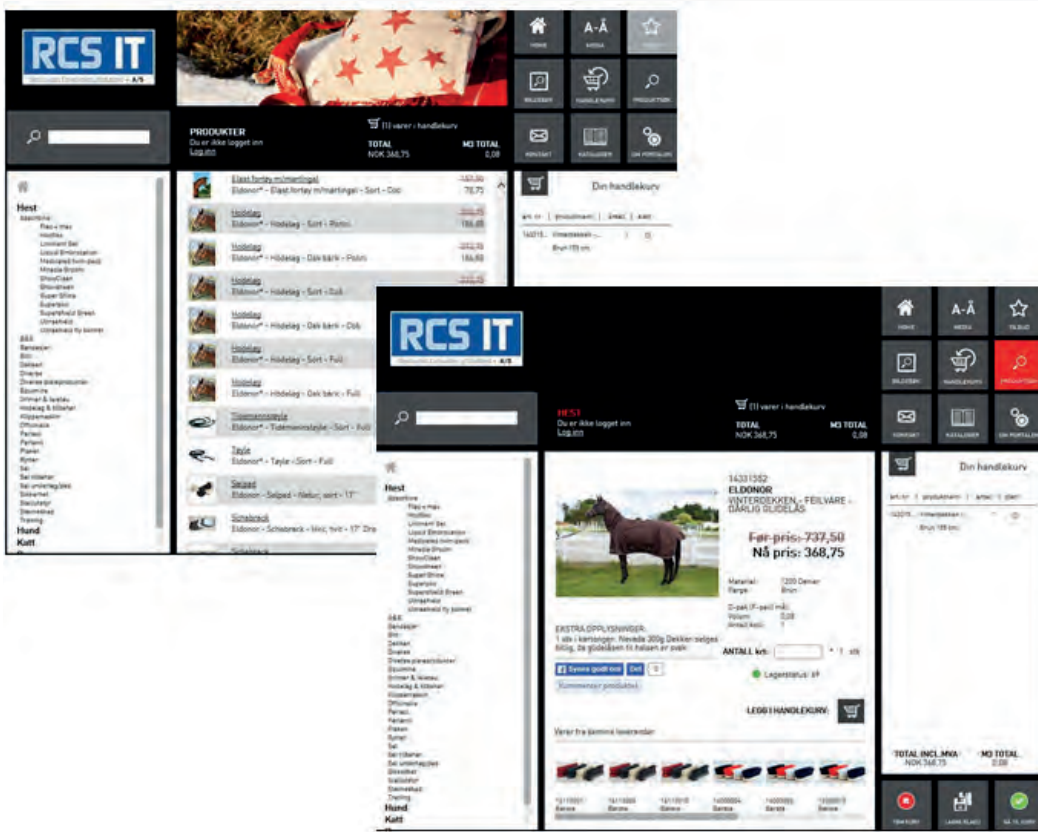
RCS IT
A/S

HOME
A-Å
MEDIA
BILDEBIB
HANDLEKURV
PRODUKTER
KONTAKT
KATALOGER
OM PORTALEN

PRODUKTER
Du er ikke logget inn
Logg inn

(1) varer i handlekurv
TOTAL
NOK 368,75
M3 TOTAL
0,08

Din handlekurv

Hest
Absorbine
Flex + max
Hooflex
Liniment Gel
Liquid Bridonalon
Medicated (wind-pack)
Miracle Groom
ShowClean
Showsheen
Super Shine
Superpoo
Supershield Green
Ultrashield
Ultrashield fly bonnet
A&E
Bandasjer
Bitt
Dekken
Drenbs
Diverse stalleprodukter
Equimins
Grimer & leietau
Hodelag & tilbehør
Klippemaskin
Officinalis
Parlerio
Pariani
Plater
Ryttere
Sal
Sal tilbehør
Sal underlag/pad
Skosnøet
Stallutstyr
Stenmateriale
Trening
Hund
Katt

Elast.fortøy m/martingal
Eldonor® - Elast.fortøy m/martingal - Sort - Cob
78,75
Hodelag
Eldonor® - Hodelag - Sort - Poni
186,88
Hodelag
Eldonor® - Hodelag - Dak brun - Poni
186,88
Hodelag
Eldonor® - Hodelag - Sort - Cob
Hodelag
Eldonor® - Hodelag - Dak brun - Cob
Hodelag
Eldonor® - Hodelag - Sort - Full
Hodelag
Eldonor® - Hodelag - Dak brun - Full
Tidemennsreple
Eldonor® - Tidemennsreple - Sort - Full
Tayle
Eldonor® - Tayle - Sort - Full
Selped
Eldonor® - Selped - Nebr. sort - 17"
Schabrack
Eldonor® - Schabrack - hvit - 17" Dra

RCS IT
A/S

HOME
A-Å
MEDIA
TILBUD
BILDEBIB
HANDLEKURV
PRODUKTER
KONTAKT
KATALOGER
OM PORTALEN

HEST
Du er ikke logget inn
Logg inn

(1) varer i handlekurv
TOTAL
NOK 368,75
M3 TOTAL
0,08

14331352
ELDONOR
VINTERDEKKEN - FEILVARE - DÅRLIG GLIDELÅS
Før pris: 737,50
Nå pris: 368,75

Materiale: 1200 Denier
Farge: Brun
D-pak (F-pak) mål:
Volum: 0,08
Antall kolli: 1

EKSTRA OPPLYSNINGER:
1 stk i kartongen. Nevada 300g Dekken selges billig, da glidelåsen til halsen er pakk.

ANTALL kr/t: * 1 stk
Synes godt om Del 0
Kommenter produktet
Lagerstatus: 49
LEGG I HANDLEKURV

Varer fra samme leverandør

Din handlekurv

TOTAL INCL.MVA
NOK 368,75
M3 TOTAL
0,08

TØM KURV
LAGRE ELAKS
GÅ TIL KASSE